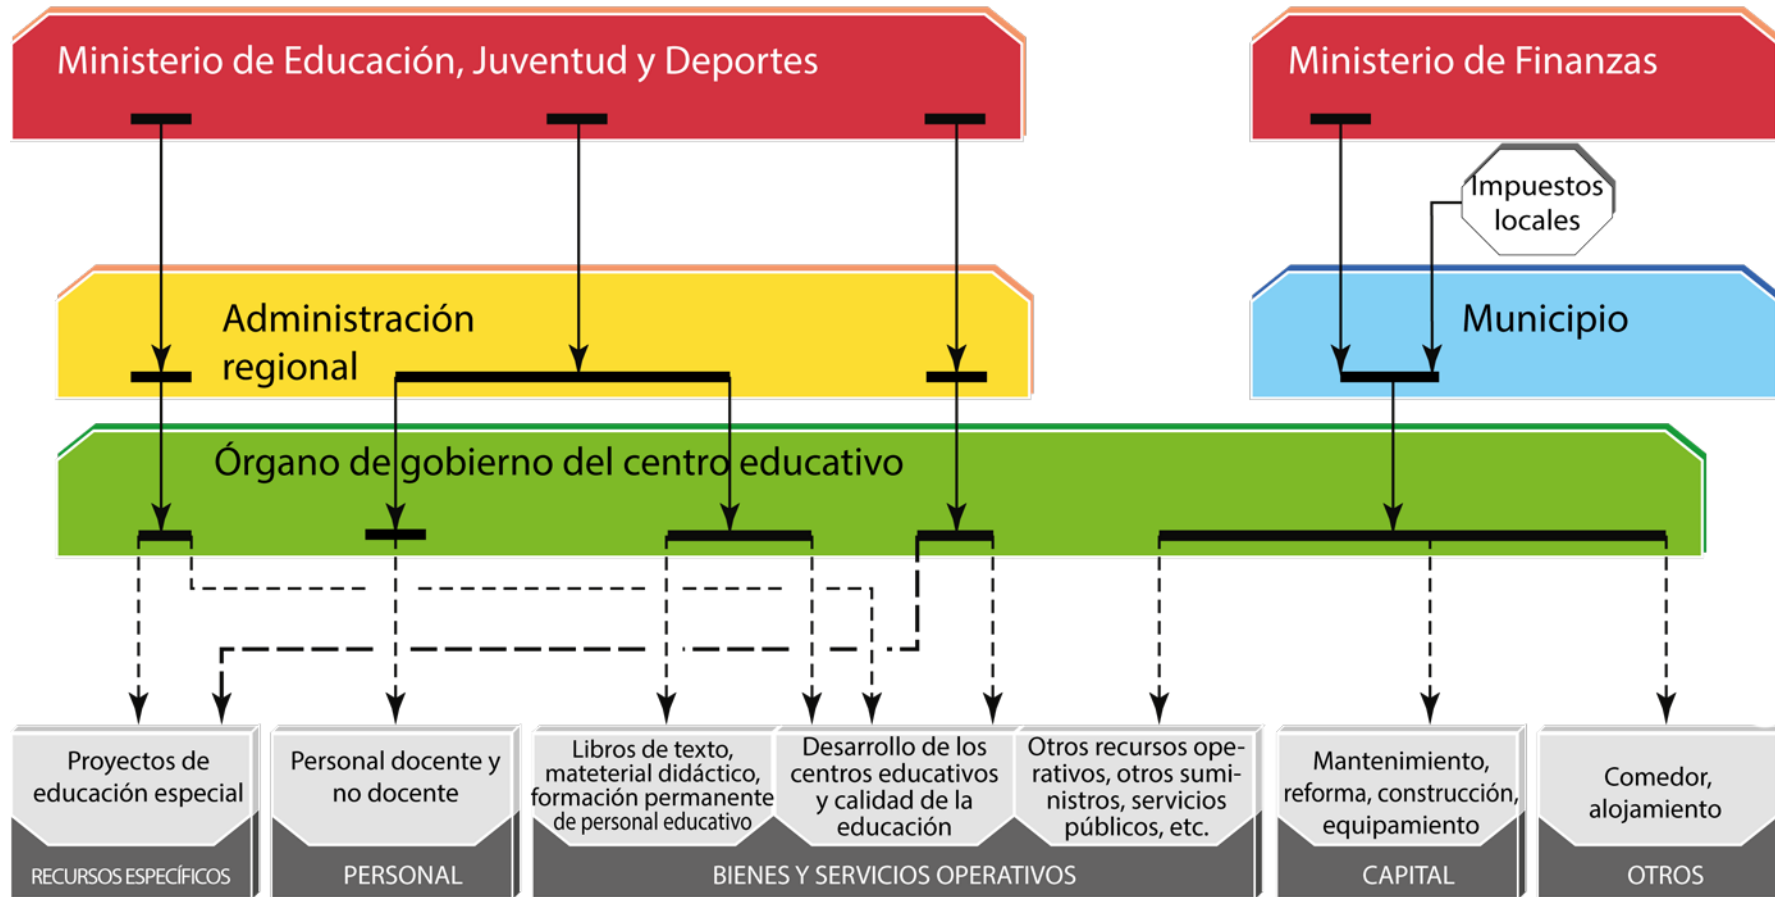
Ministerio de Educación, Juventud y Deportes

Ministerio de Finanzas

Impuestos locales

Administración regional

Municipio

Órgano de gobierno del centro educativo

Proyectos de educación especial

RECURSOS ESPECÍFICOS

Personal docente y no docente

PERSONAL

Libros de texto, mateterial didáctico, formación permanente de personal educativo

Desarrollo de los centros educativos y calidad de la educación

Otros recursos operativos, otros suministros, servicios públicos, etc.

BIENES Y SERVICIOS OPERATIVOS

Mantenimiento, reforma, construcción, equipamiento

CAPITAL

Comedor, alojamiento

OTROS